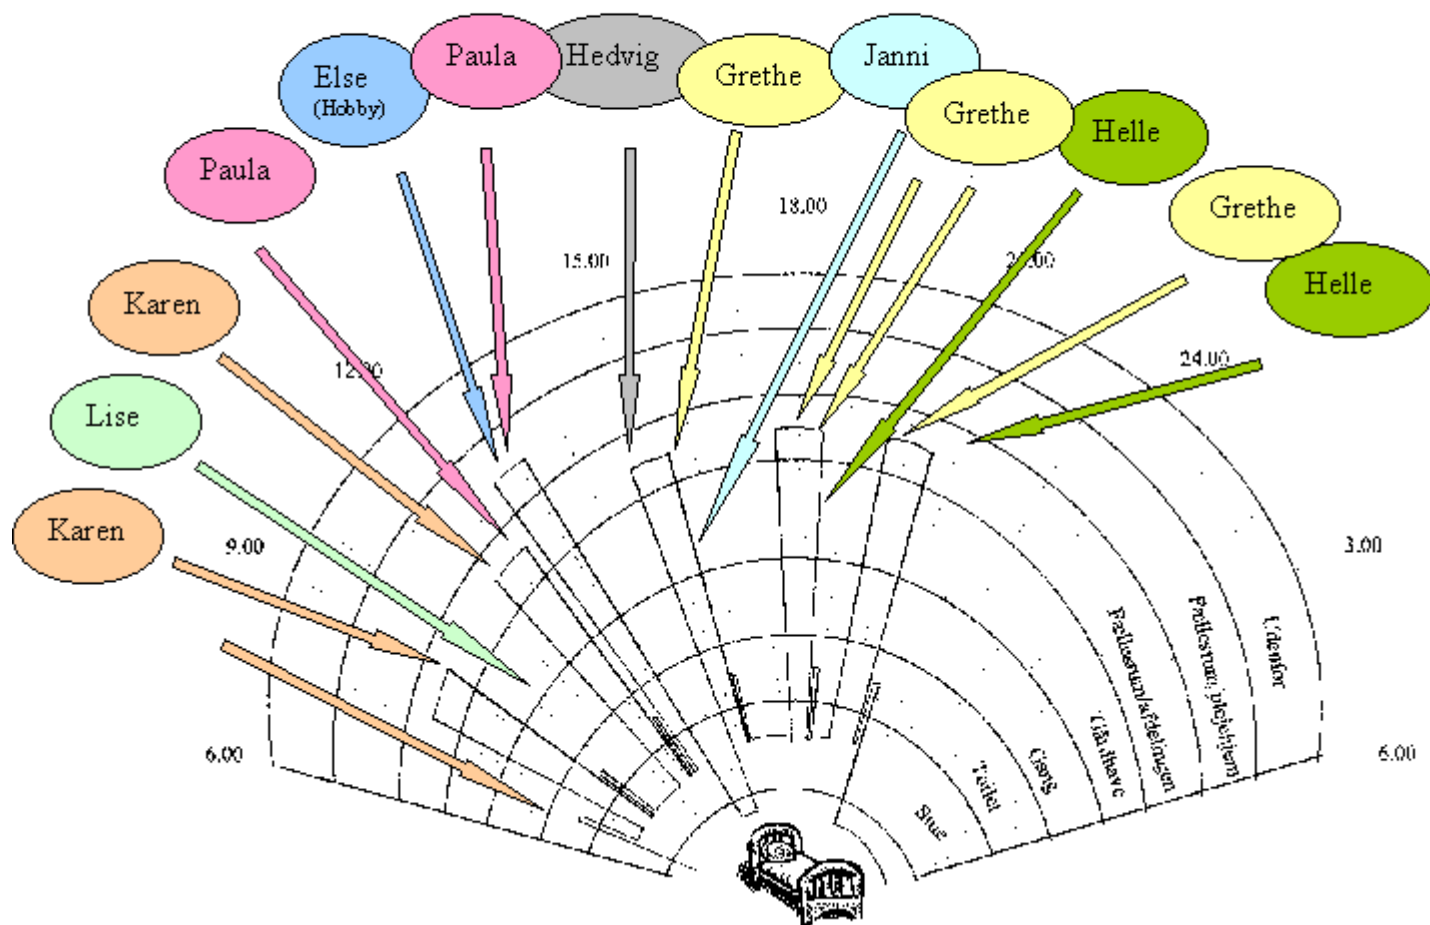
Paula
Else
(Hobby)
Paula
Hedvig
Grethe
Janni
Grethe
Helle
Grethe
Helle
Karen
Lise
Karen
18.00
15.00
21.00
24.00
12.00
9.00
3.00
6.00
6.00
Stue
Toilet
Gang
Gårdhave
Plejecentret/afdelingen
Plejecentret plejehjem
Udenfor